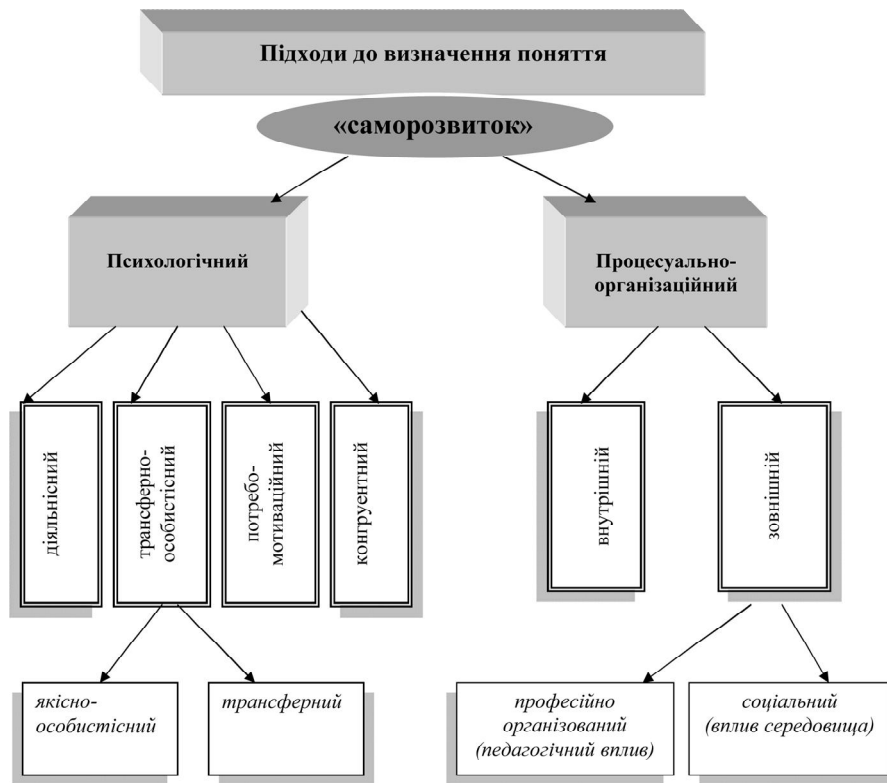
Підходи до визначення поняття

«саморозвиток»

Психологічний

Процесуально-організаційний

діяльнісний

трансферно-особистісний

потребо-мотиваційний

конгруентний

внутрішній

зовнішній

якісно-особистісний

трансферний

професійно організований (педагогічний вплив)

соціальний (вплив середовища)